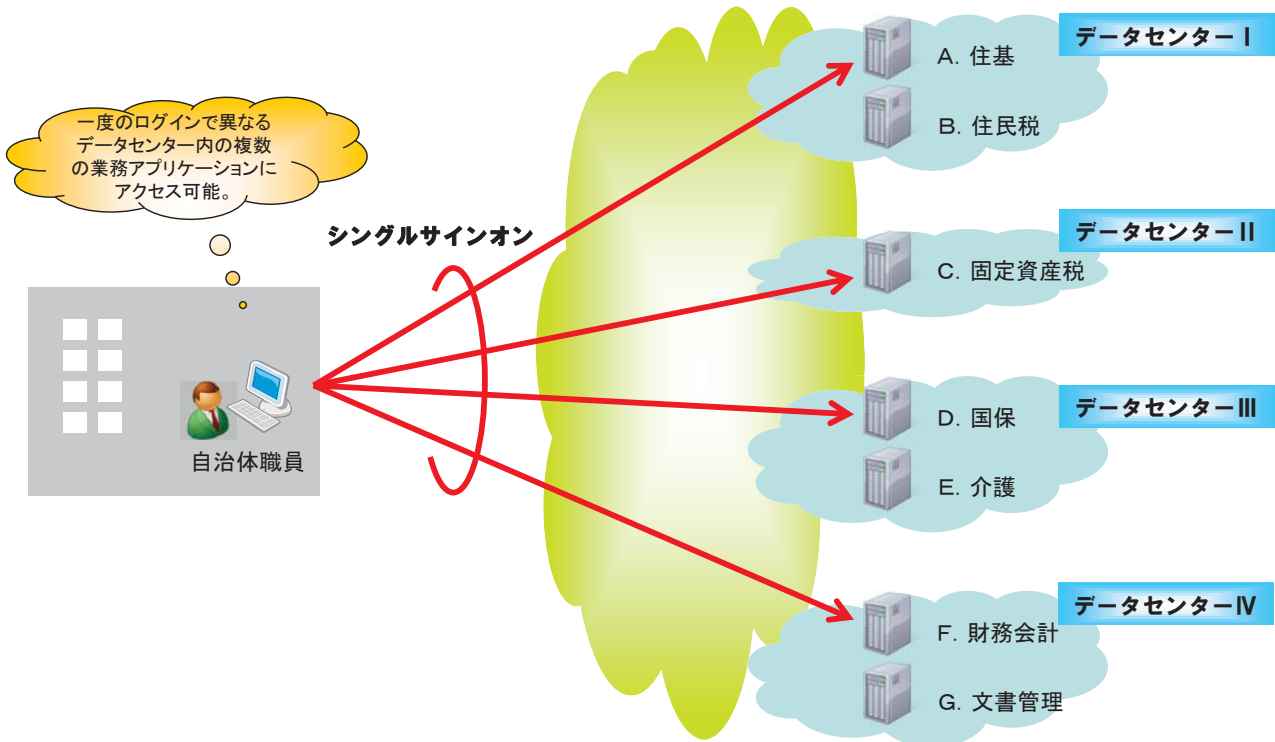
一度のログインで異なるデータセンター内の複数の業務アプリケーションにアクセス可能。

シングルサインオン

自治体職員

データセンターⅠ
A. 住基
B. 住民税

データセンターⅡ
C. 固定資産税

データセンターⅢ
D. 国保
E. 介護

データセンターⅣ
F. 財務会計
G. 文書管理